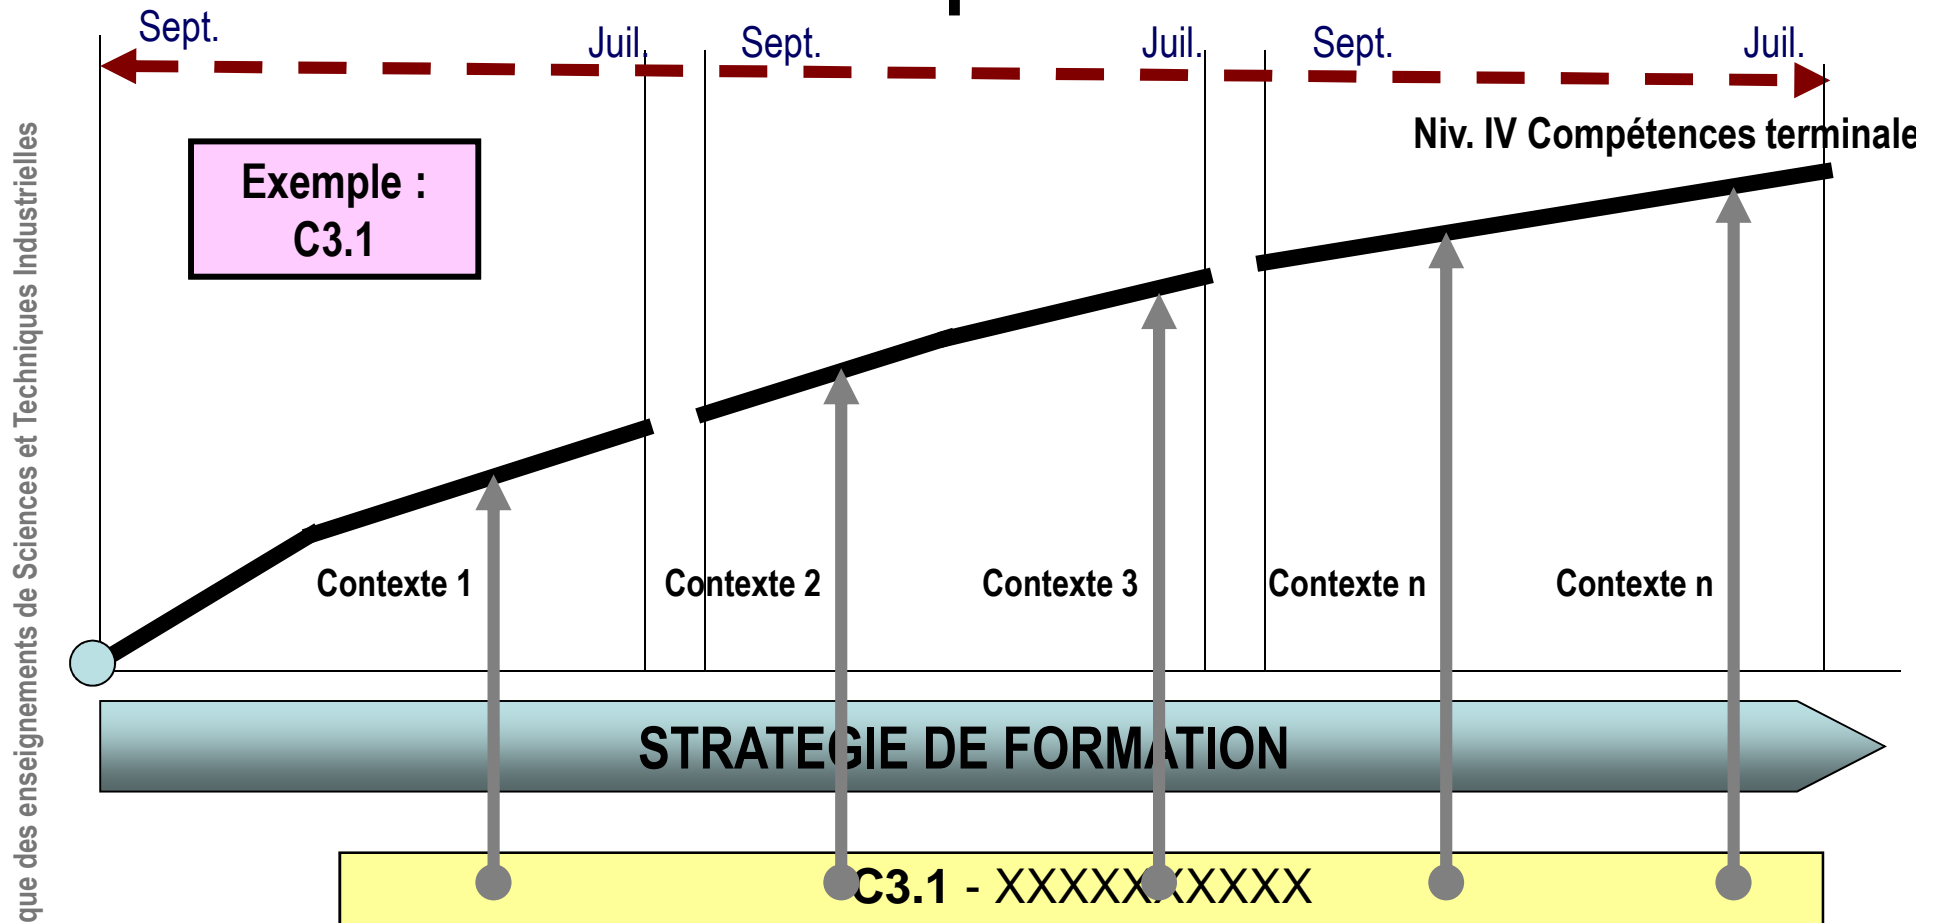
que des enseignements de Sciences et Techniques Industrielles

Sept.

Juil.

Sept.

Juil.

Sept.

Juil.

Exemple :
C3.1

Niv. IV Compétences terminale

Contexte 1

Contexte 2

Contexte 3

Contexte n

Contexte n

STRATEGIE DE FORMATION

C3.1 - XXXXXXXXXX